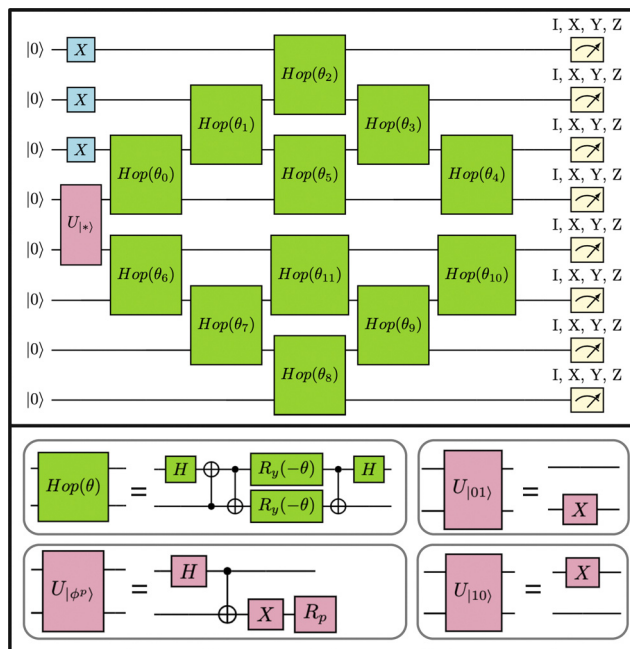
$|0\rangle$ $X$
$|0\rangle$ $X$
$|0\rangle$ $X$
$|0\rangle$
$|0\rangle$ $U_{|*\rangle}$
$|0\rangle$
$|0\rangle$
$|0\rangle$

$Hop(\theta_0)$ $Hop(\theta_1)$ $Hop(\theta_2)$ $Hop(\theta_3)$ $Hop(\theta_4)$ $Hop(\theta_5)$ $Hop(\theta_6)$ $Hop(\theta_7)$ $Hop(\theta_8)$ $Hop(\theta_9)$ $Hop(\theta_{10})$ $Hop(\theta_{11})$

I, X, Y, Z
I, X, Y, Z
I, X, Y, Z
I, X, Y, Z
I, X, Y, Z
I, X, Y, Z
I, X, Y, Z
I, X, Y, Z

$Hop(\theta)$ = $H$ $R_y(-\theta)$ $R_y(-\theta)$ $H$

$U_{|01\rangle}$ = $X$

$U_{|\phi^p\rangle}$ = $H$ $X$ $R_p$

$U_{|10\rangle}$ = $X$